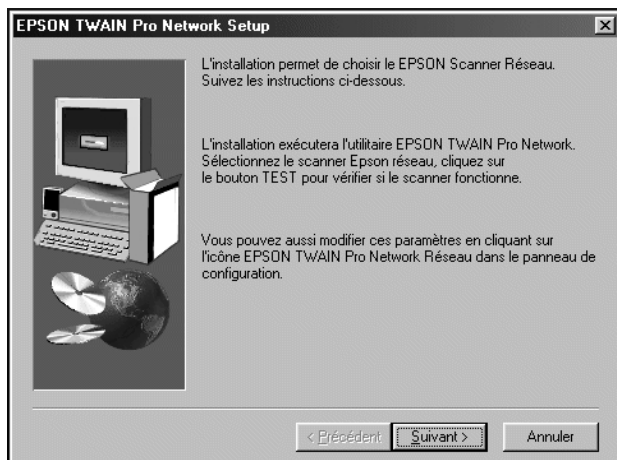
EPSON TWAIN Pro Network Setup

L'installation permet de choisir le EPSON Scanner Réseau. Suivez les instructions ci-dessous.

L'installation exécutera l'utilitaire EPSON TWAIN Pro Network. Sélectionnez le scanner Epson réseau, cliquez sur le bouton TEST pour vérifier si le scanner fonctionne.

Vous pouvez aussi modifier ces paramètres en cliquant sur l'icône EPSON TWAIN Pro Network Réseau dans le panneau de configuration.

< Précédent | Suivant > | Annuler